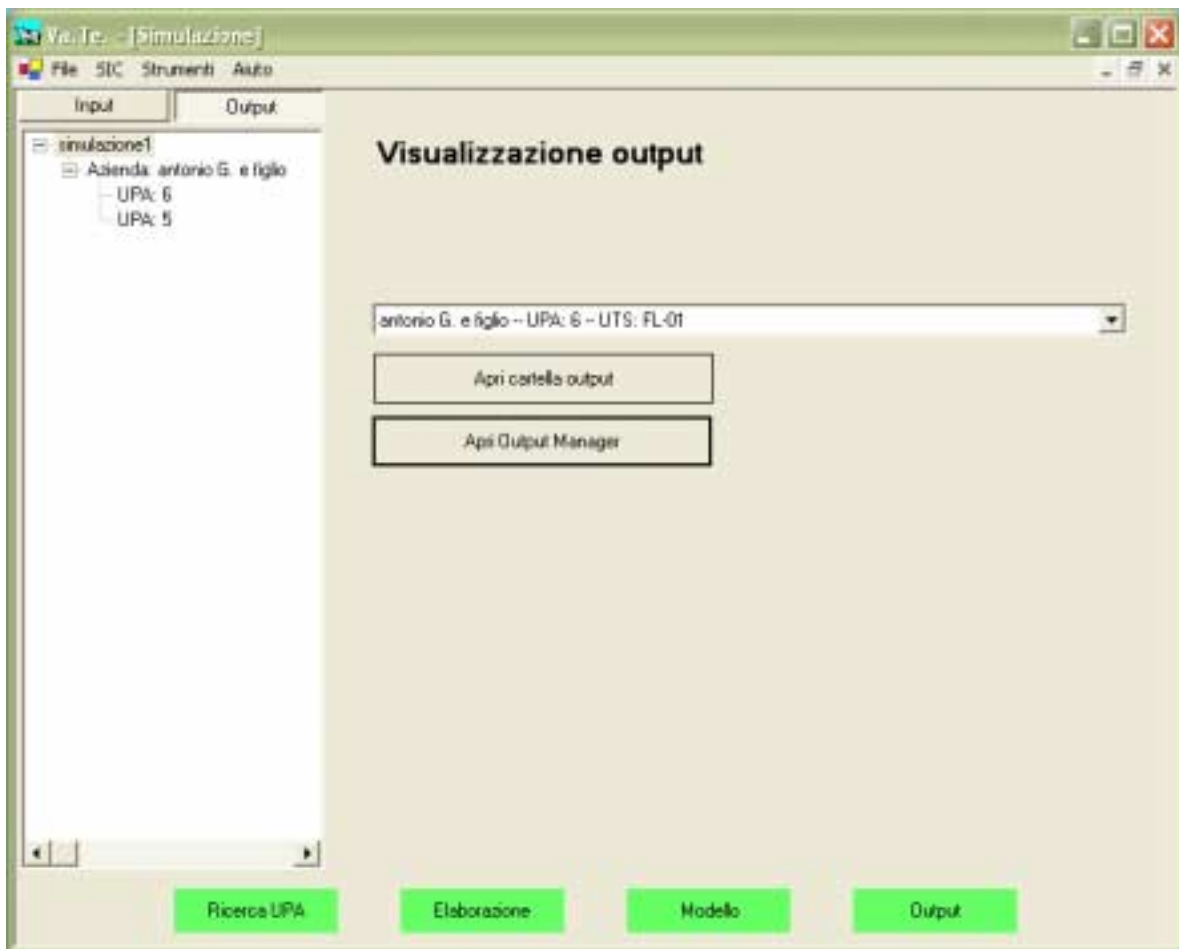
Va. Te. - [Simulazione]

File SIC Strumenti Aiuto

Input Output

simulazione1
Azienda: antonio G. e figlio
UPA: 6
UPA: 5

Visualizzazione output

antonio G. e figlio -- UPA: 6 -- UTS: FL-01

Apri cartella output

Apri Output Manager

Ricerca UPA Elaborazione Modello Output